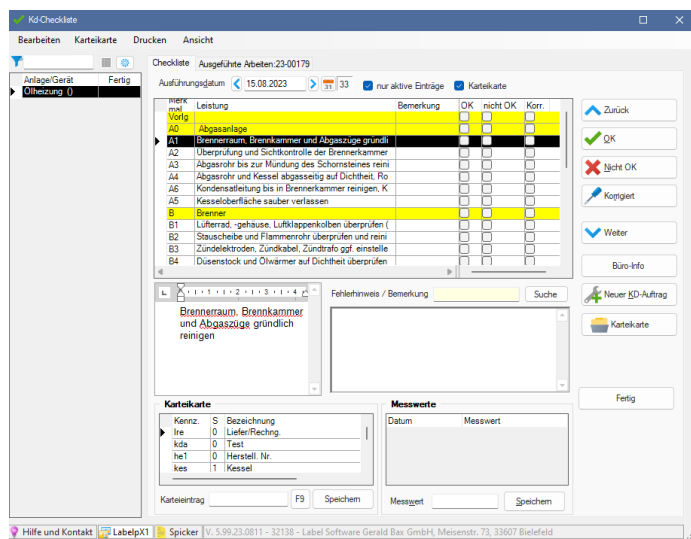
Kd-Checkliste

Bearbeiten Karteikarte Drucken Ansicht

| Anlage/Gerät | Fertig |
|---|---|
| Ölheizung () | |

Checkliste Ausgeführte Arbeiten:23-00179

Ausführungsdatum 15.08.2023 33 nur aktive Einträge Karteikarte

| Merkmal | Leistung | Bemerkung | OK | nicht OK | Korr. |
|---|---|---|---|---|---|
| Vorlg | | | | | |
| A0 | Abgasanlage | | | | |
| A1 | Brennerraum, Brennkammer und Abgaszüge gründli | | | | |
| A2 | Überprüfung und Sichtkontrolle der Brennerkammer | | | | |
| A3 | Abgasrohr bis zur Mündung des Schornsteines reini | | | | |
| A4 | Abgasrohr und Kessel abgasseitig auf Dichtheit, Ro | | | | |
| A6 | Kondensatleitung bis in Brennerkammer reinigen, K | | | | |
| A5 | Kesseloberfläche sauber verlassen | | | | |
| B | Brenner | | | | |
| B1 | Lüfterrad, -gehäuse, Luftklappenkolben überprüfen ( | | | | |
| B2 | Stauscheibe und Flammenrohr überprüfen und reini | | | | |
| B3 | Zündelektroden, Zündkabel, Zündtrafo ggf. einstelle | | | | |
| B4 | Düsenstock und Ölwärmer auf Dichtheit überprüfen | | | | |

Brennerraum, Brennkammer und Abgaszüge gründlich reinigen

Fehlerhinweis / Bemerkung Suche

Zurück
OK
Nicht OK
Korrigiert
Weiter
Büro-Info
Neuer KD-Auftrag
Karteikarte
Fertig

Karteikarte

| Kennz. | S | Bezeichnung |
|---|---|---|
| lre | 0 | Liefer/Rechng. |
| kda | 0 | Test |
| he1 | 0 | Herstell. Nr. |
| kes | 1 | Kessel |

Karteieintrag F9 Speichern

Messwerte

| Datum | Messwert |
|---|---|

Messwert Speichern

Hilfe und Kontakt LabelpX1 Spicker V. 5.99.23.0811 - 32138 - Label Software Gerald Bax GmbH, Meisenstr. 73, 33607 Bielefeld